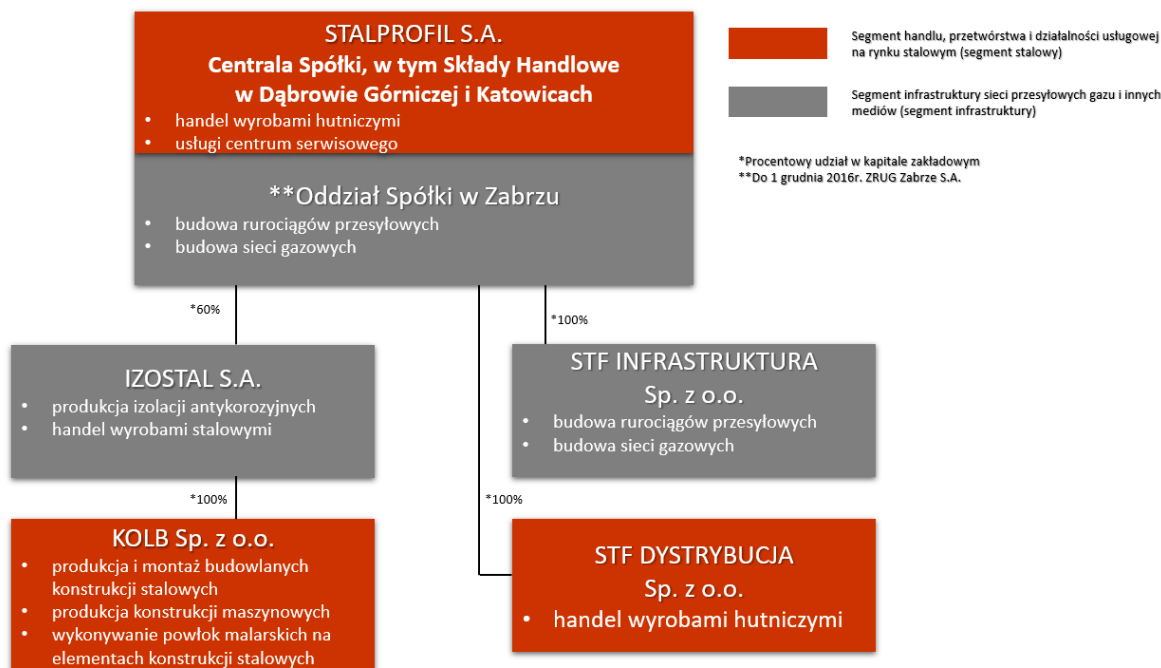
STALPROFIL S.A.
Centrala Spółki, w tym Składy Handlowe w Dąbrowie Górniczej i Katowicach
• handel wyrobami hutniczymi
• usługi centrum serwisowego

**Oddział Spółki w Zabrzu
• budowa rurociągów przesyłowych
• budowa sieci gazowych

Segment handlu, przetwórstwa i działalności usługowej na rynku stalowym (segment stalowy)

Segment infrastruktury sieci przesyłowych gazu i innych mediów (segment infrastruktury)

*Procentowy udział w kapitale zakładowym
**Do 1 grudnia 2016r. ZRUG Zabrze S.A.

*60%

*100%

IZOSTAL S.A.
• produkcja izolacji antykorozyjnych
• handel wyrobami stalowymi

STF INFRASTRUKTURA Sp. z o.o.
• budowa rurociągów przesyłowych
• budowa sieci gazowych

*100%

*100%

KOLB Sp. z o.o.
• produkcja i montaż budowlanych konstrukcji stalowych
• produkcja konstrukcji maszynowych
• wykonywanie powłok malarskich na elementach konstrukcji stalowych

STF DYSTRYBUCJA Sp. z o.o.
• handel wyrobami hutniczymi